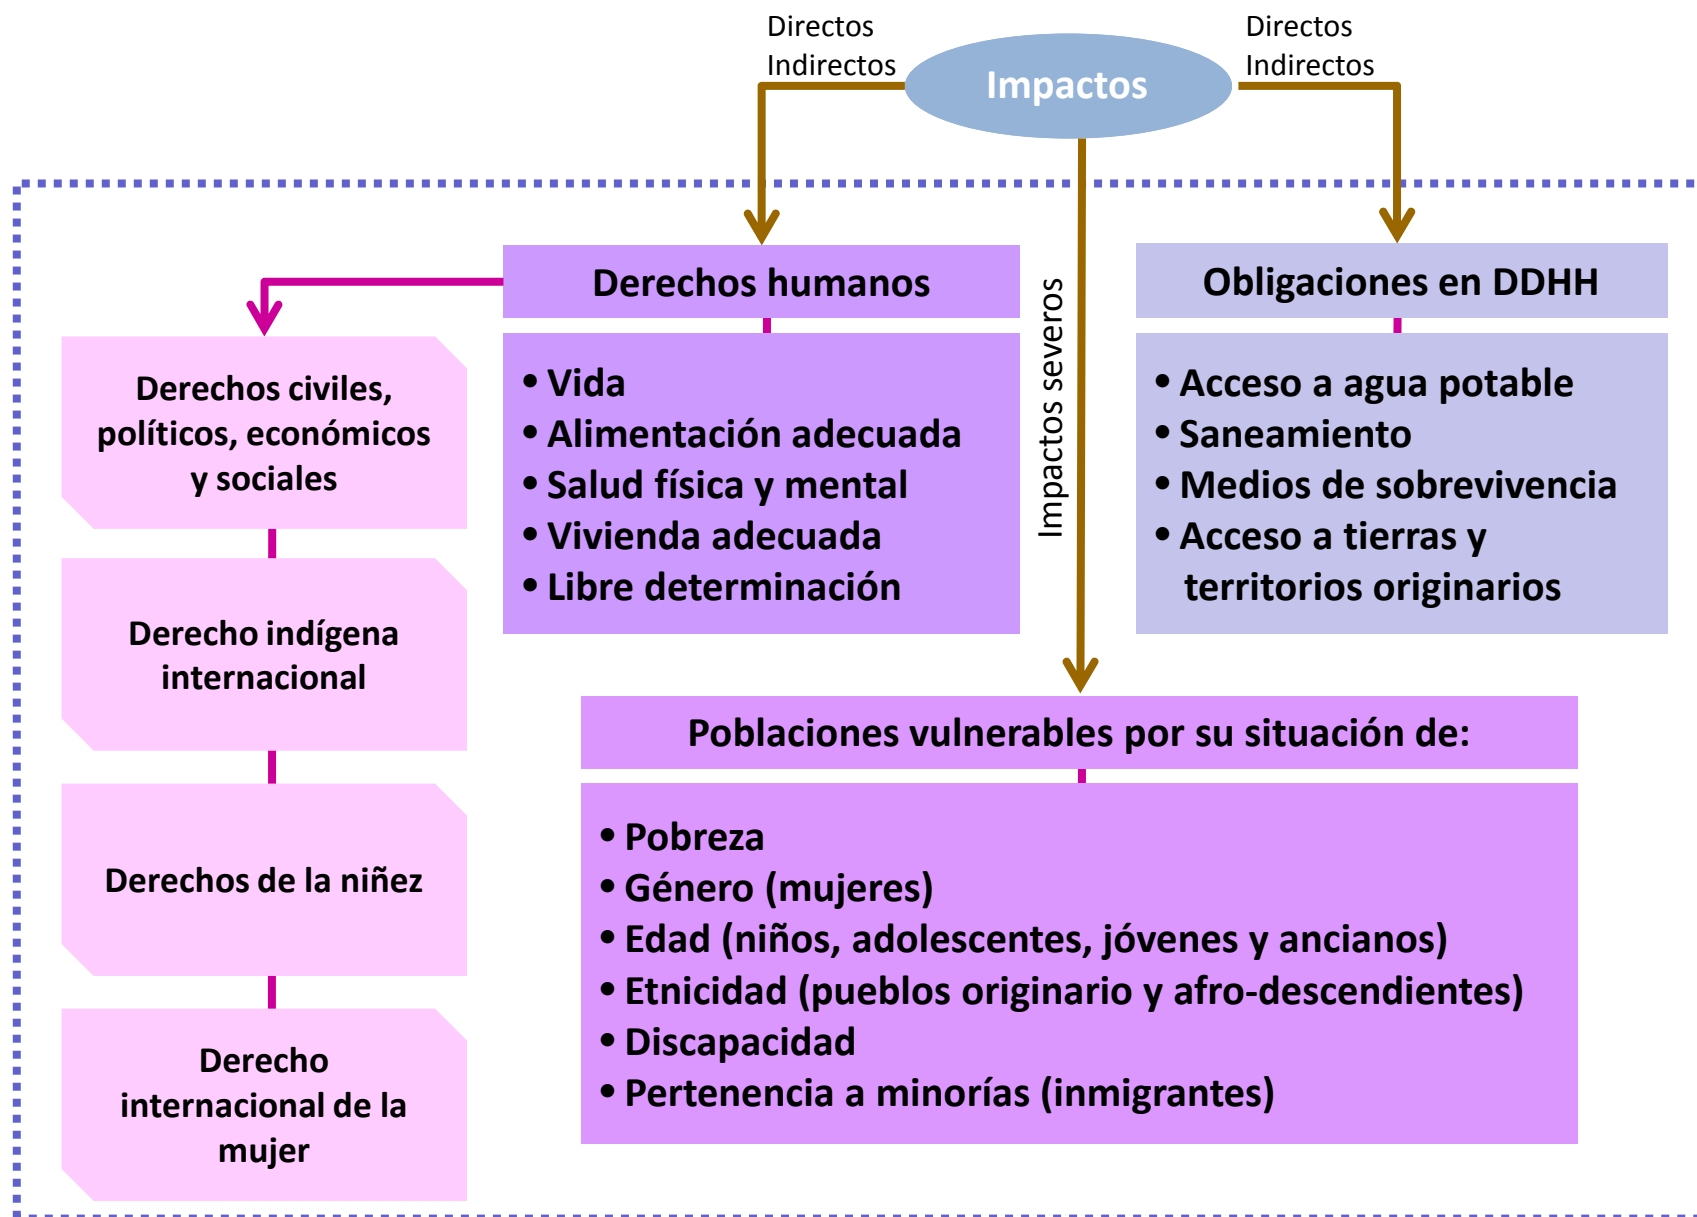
Directos
Indirectos

Impactos

Directos
Indirectos

Derechos humanos

Impactos severos

Obligaciones en DDHH

Derechos civiles, políticos, económicos y sociales

• Vida
• Alimentación adecuada
• Salud física y mental
• Vivienda adecuada
• Libre determinación

• Acceso a agua potable
• Saneamiento
• Medios de sobrevivencia
• Acceso a tierras y territorios originarios

Derecho indígena internacional

Poblaciones vulnerables por su situación de:

Derechos de la niñez

• Pobreza
• Género (mujeres)
• Edad (niños, adolescentes, jóvenes y ancianos)
• Etnicidad (pueblos originario y afro-descendientes)
• Discapacidad
• Pertenencia a minorías (inmigrantes)

Derecho internacional de la mujer